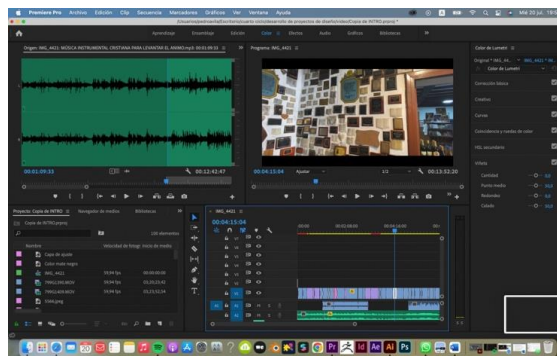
Premiere Pro Archivo Edición Clip Secuencia Marcadores Gráficos Ver Ventana Ayuda

Mié 20 jul.

Aprendizaje Ensamblaje Edición Color Efectos Audio Gráficos Bibliotecas

Origen: IMG_4421: MÚSICA INSTRUMENTAL CRISTIANA PARA LEVANTAR EL ÁNIMO.mp3

00:01:09:33

00:12:42:47

Programa: IMG_4421

00:04:15:04

Ajustar

1/2

00:13:52:20

Color de Lumetri

Corrección básica

Creativo

Curvas

Coincidencia y rueda de color

HSL secundario

Viñeta

Cantidad

Punto medio

Redondez

Calado

Proyecto: Copia de INTRO

Navegador de medios

Bibliotecas

Copia de INTRO.prproj

Nombre

Velocidad de fotogr.

Inicio de medios

Capa de ajuste

Color mate negro

IMG_4421

IMG_4421

00:04:15:04